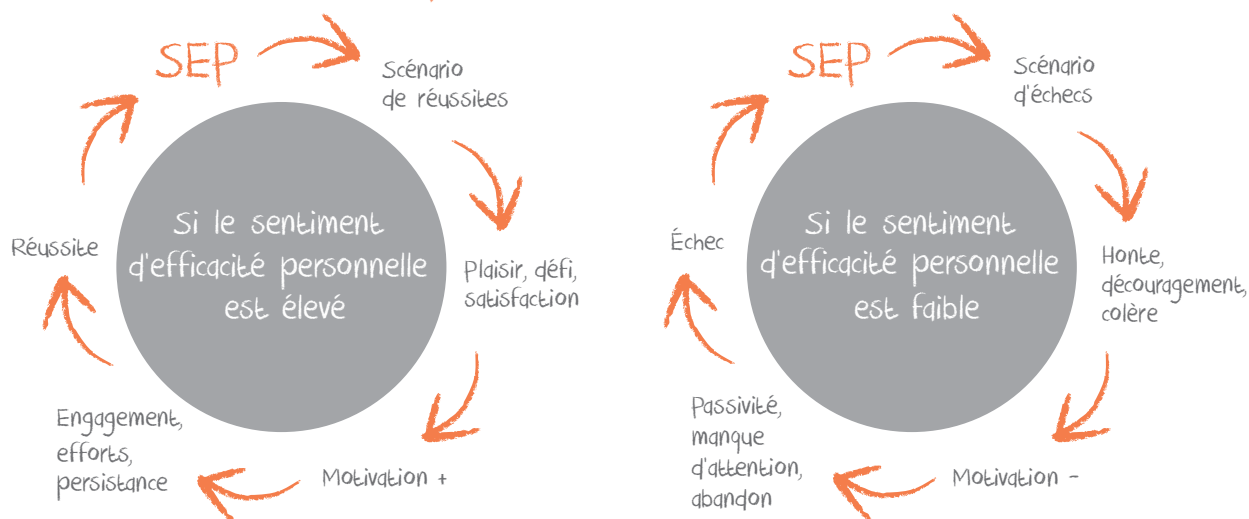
SEP

Scénario de réussites

Plaisir, défi, satisfaction

Motivation +

Engagement, efforts, persistance

Réussite

Si le sentiment d'efficacité personnelle est élevé

SEP

Scénario d'échecs

Honte, découragement, colère

Motivation -

Passivité, manque d'attention, abandon

Échec

Si le sentiment d'efficacité personnelle est faible